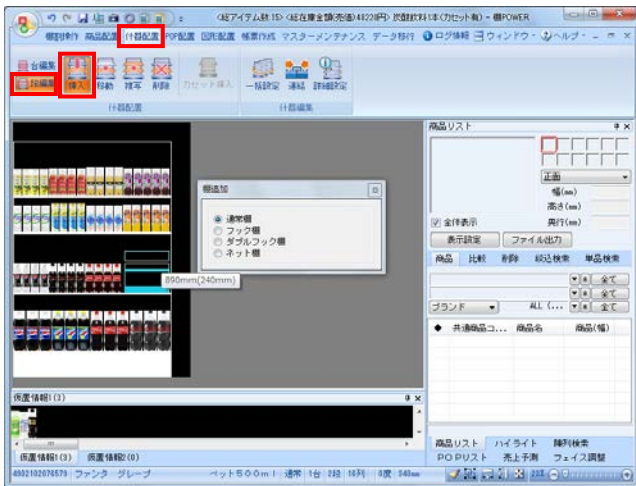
<総アイテム数 15> <総在庫金額(売価) 4822円> 炭酸飲料1本(カセット有) - 棚POWER

棚割作成 商品配置 什器配置 POP配置 図形配置 帳票作成 マスターメンテナンス データ移行 ログ情報 ウィンドウ ヘルプ

台編集
段編集
挿入 移動 複写 削除 カセット挿入
什器配置
一括設定 連結 詳細設定
什器編集

棚追加
通常棚
フック棚
ダブルフック棚
ネット棚

890mm(240mm)

商品リスト
正面
幅(mm)
高さ(mm)
奥行(mm)
全体表示
表示設定 ファイル出力
商品 比較 削除 絞込検索 単品検索
全て
全て
ブランド ALL (... 全て
◆ 共通商品コ... 商品名 商品(幅)

仮置情報(3)
商品リスト ハイライト 陳列検索
POPリスト 売上予測 フェイス調整
仮置情報(3) 仮置情報(0)
4902102076579 ファンタ グレープ ペット500ml 通常 1台 2段 10列 0度 540mm